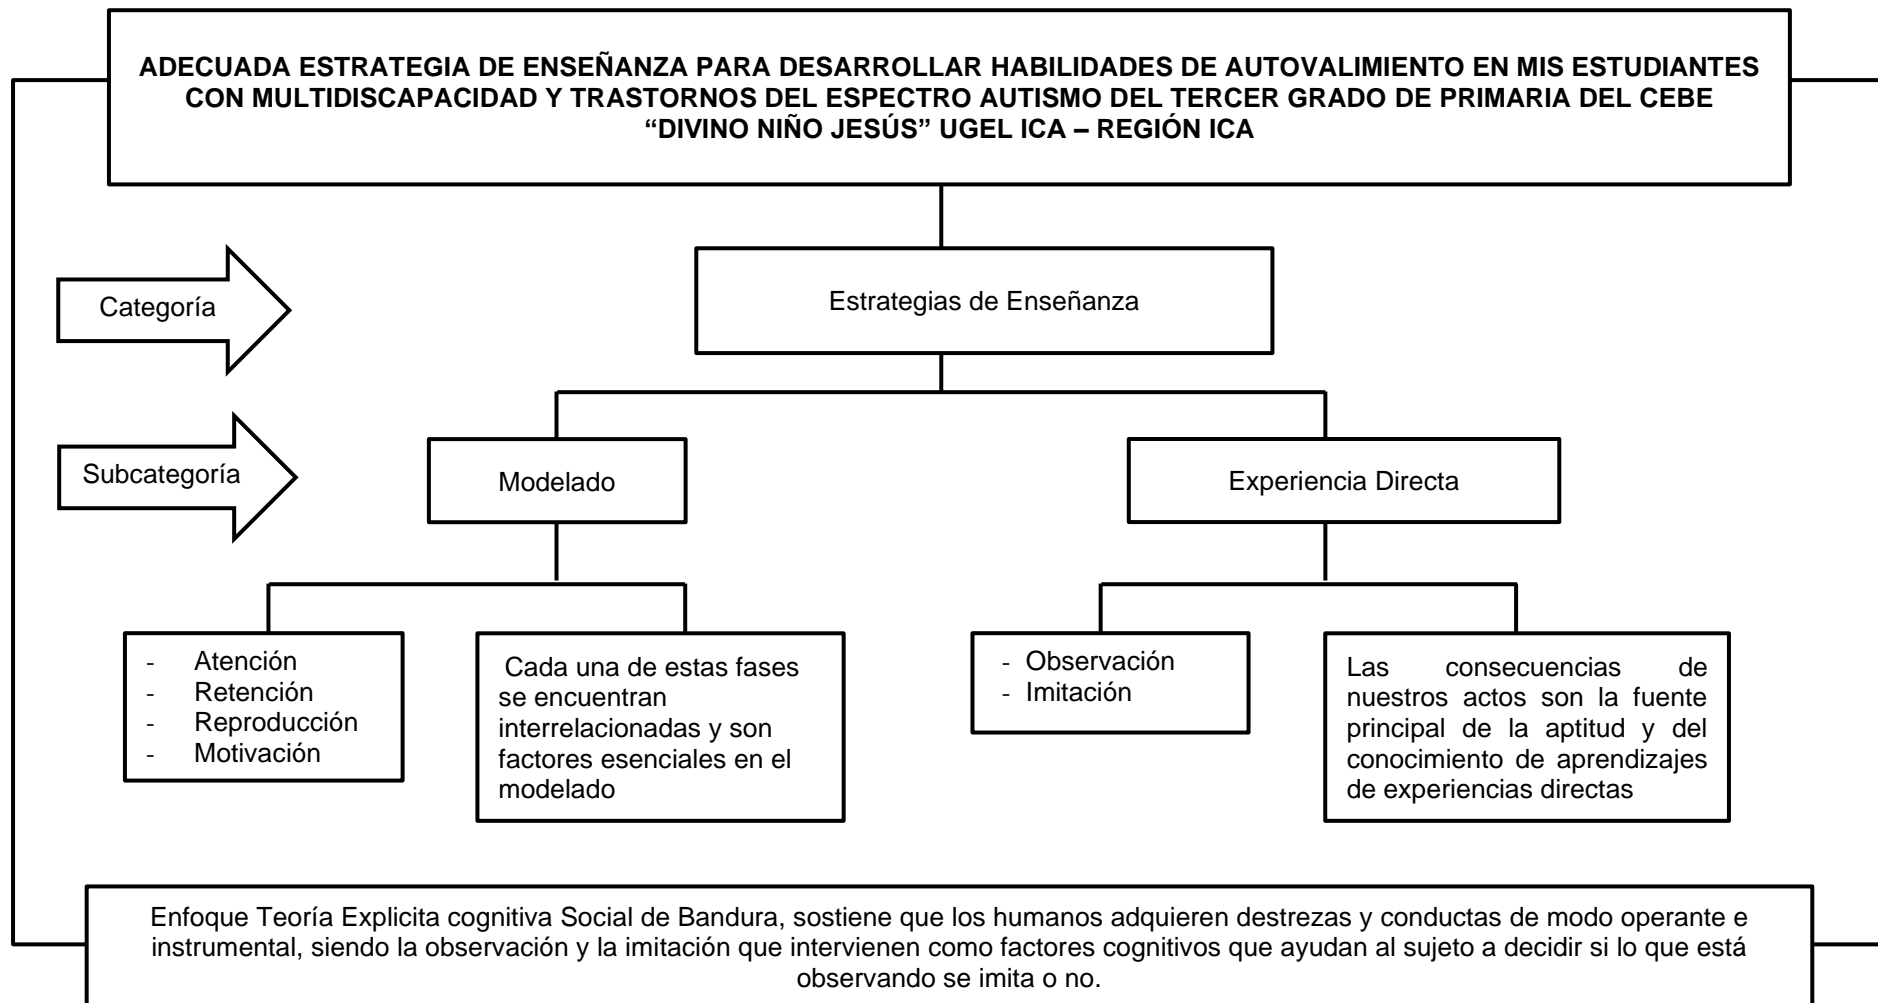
ADECUADA ESTRATEGIA DE ENSEÑANZA PARA DESARROLLAR HABILIDADES DE AUTOVALIMIENTO EN MIS ESTUDIANTES CON MULTIDISCAPACIDAD Y TRASTORNOS DEL ESPECTRO AUTISMO DEL TERCER GRADO DE PRIMARIA DEL CEBE "DIVINO NIÑO JESÚS" UGEL ICA – REGIÓN ICA

Categoría

Estrategias de Enseñanza

Subcategoría

Modelado

Experiencia Directa

- Atención
- Retención
- Reproducción
- Motivación

Cada una de estas fases se encuentran interrelacionadas y son factores esenciales en el modelado

- Observación
- Imitación

Las consecuencias de nuestros actos son la fuente principal de la aptitud y del conocimiento de aprendizajes de experiencias directas

Enfoque Teoría Explicita cognitiva Social de Bandura, sostiene que los humanos adquieren destrezas y conductas de modo operante e instrumental, siendo la observación y la imitación que intervienen como factores cognitivos que ayudan al sujeto a decidir si lo que está observando se imita o no.